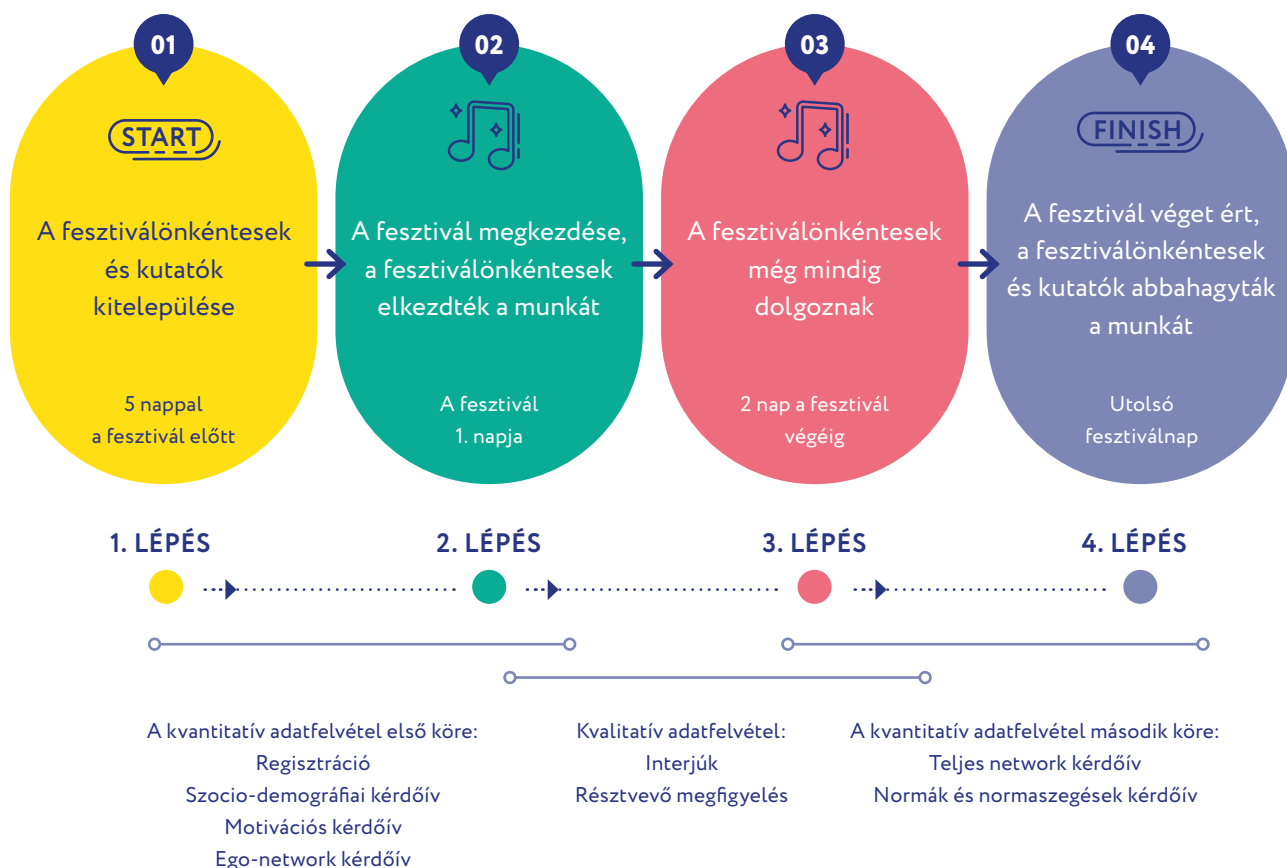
01

START

A fesztiválönkéntesek és kutatók kitelepülése

5 nappal a fesztivál előtt

02

A fesztivál megkezdése, a fesztiválönkéntesek elkezdték a munkát

A fesztivál 1. napja

03

A fesztiválönkéntesek még mindig dolgoznak

2 nap a fesztivál végéig

04

FINISH

A fesztivál véget ért, a fesztiválönkéntesek és kutatók abbahagyták a munkát

Utolsó fesztiválnap

1. LÉPÉS

2. LÉPÉS

3. LÉPÉS

4. LÉPÉS

A kvantitatív adatfelvétel első köre:
Regisztráció
Szocio-demográfiai kérdőív
Motivációs kérdőív
Ego-network kérdőív

Kvalitatív adatfelvétel:
Interjúk
Résztvevő megfigyelés

A kvantitatív adatfelvétel második köre:
Teljes network kérdőív
Normák és normaszegések kérdőív